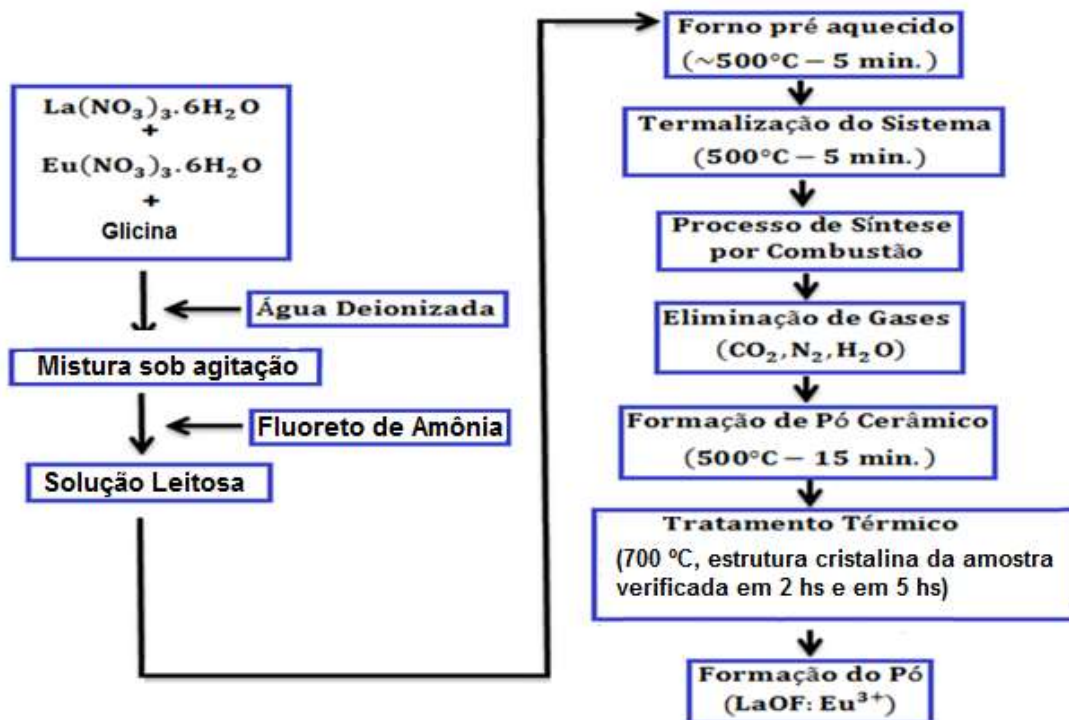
$La(NO_3)_3.6H_2O$
+
$Eu(NO_3)_3.6H_2O$
+
Glicina

Água Deionizada

Mistura sob agitação

Fluoreto de Amônia

Solução Leitosa

Forno pré aquecido
($\sim500°C - 5$ min.)

Termalização do Sistema
($500°C - 5$ min.)

Processo de Síntese por Combustão

Eliminação de Gases
($CO_2, N_2, H_2O$)

Formação de Pó Cerâmico
($500°C - 15$ min.)

Tratamento Térmico
(700 ºC, estrutura cristalina da amostra verificada em 2 hs e em 5 hs)

Formação do Pó
($LaOF: Eu^{3+}$)